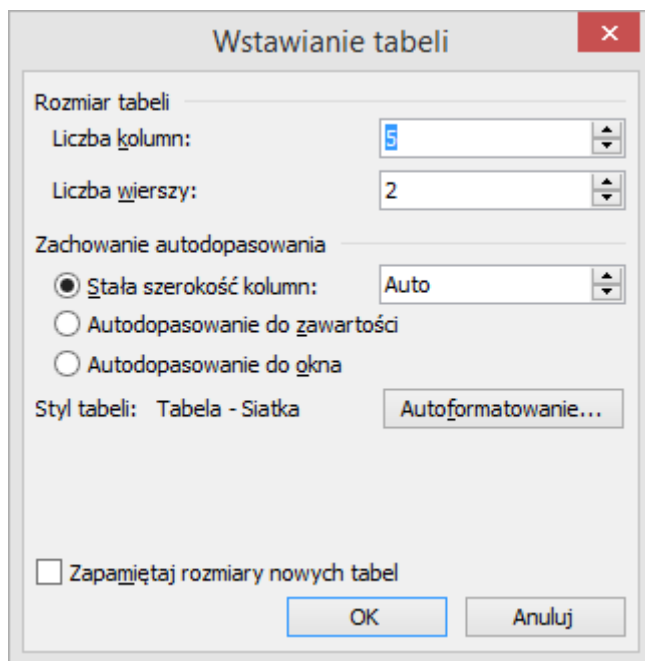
Wstawianie tabeli

Rozmiar tabeli

Liczba kolumn: 5

Liczba wierszy: 2

Zachowanie autodopasowania

Stała szerokość kolumn: Auto

Autodopasowanie do zawartości

Autodopasowanie do okna

Styl tabeli: Tabela - Siatka

Autoformatowanie...

Zapamiętaj rozmiary nowych tabel

OK

Anuluj